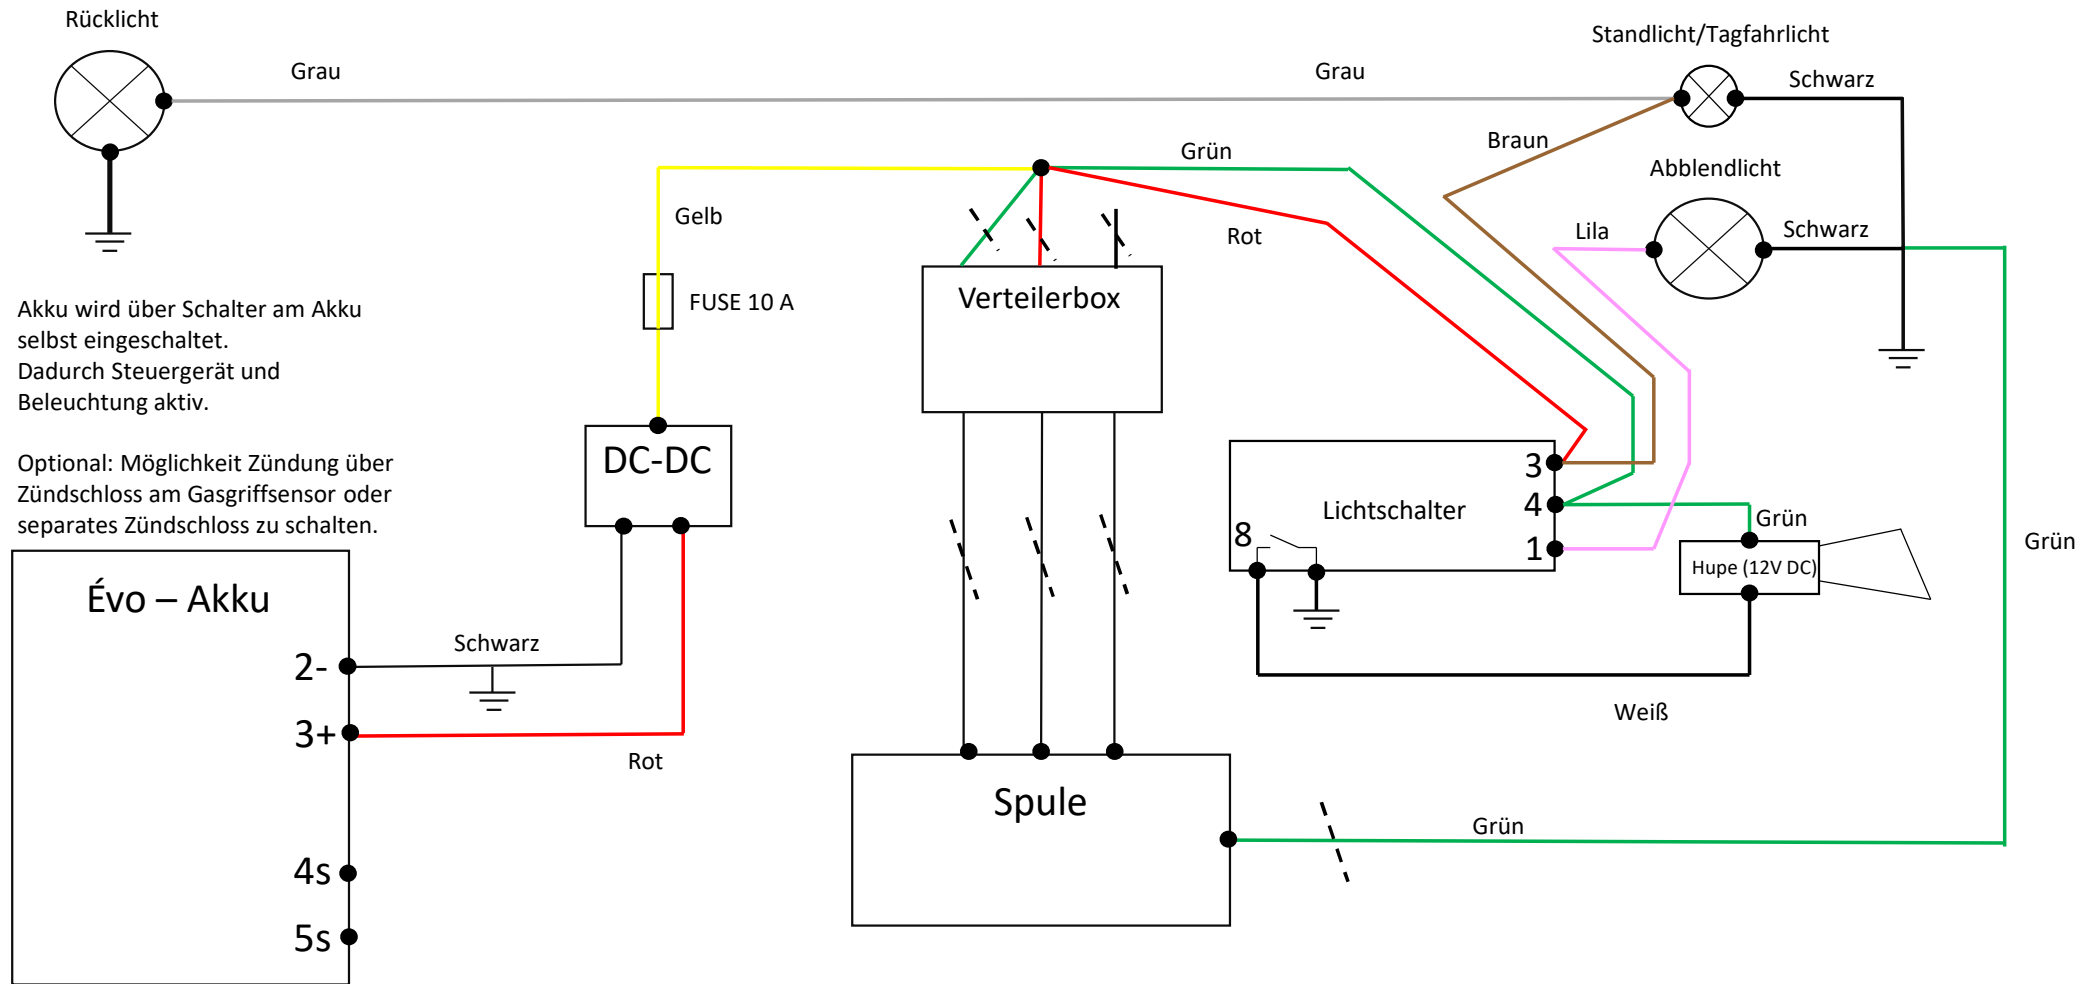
Rücklicht

Grau

Grau

Standlicht/Tagfahrlicht

Schwarz

Braun

Grün

Abblendlicht

Gelb

Rot

Lila

Schwarz

FUSE 10 A

Verteilerbox

Akku wird über Schalter am Akku selbst eingeschaltet.
Dadurch Steuergerät und Beleuchtung aktiv.

Optional: Möglichkeit Zündung über Zündschloss am Gasgriffsensor oder separates Zündschloss zu schalten.

DC-DC

3

Lichtschalter

4

Grün

8

1

Grün

Hupe (12V DC)

Évo – Akku

Schwarz

2-

3+

Rot

Weiß

Spule

Grün

4s

5s